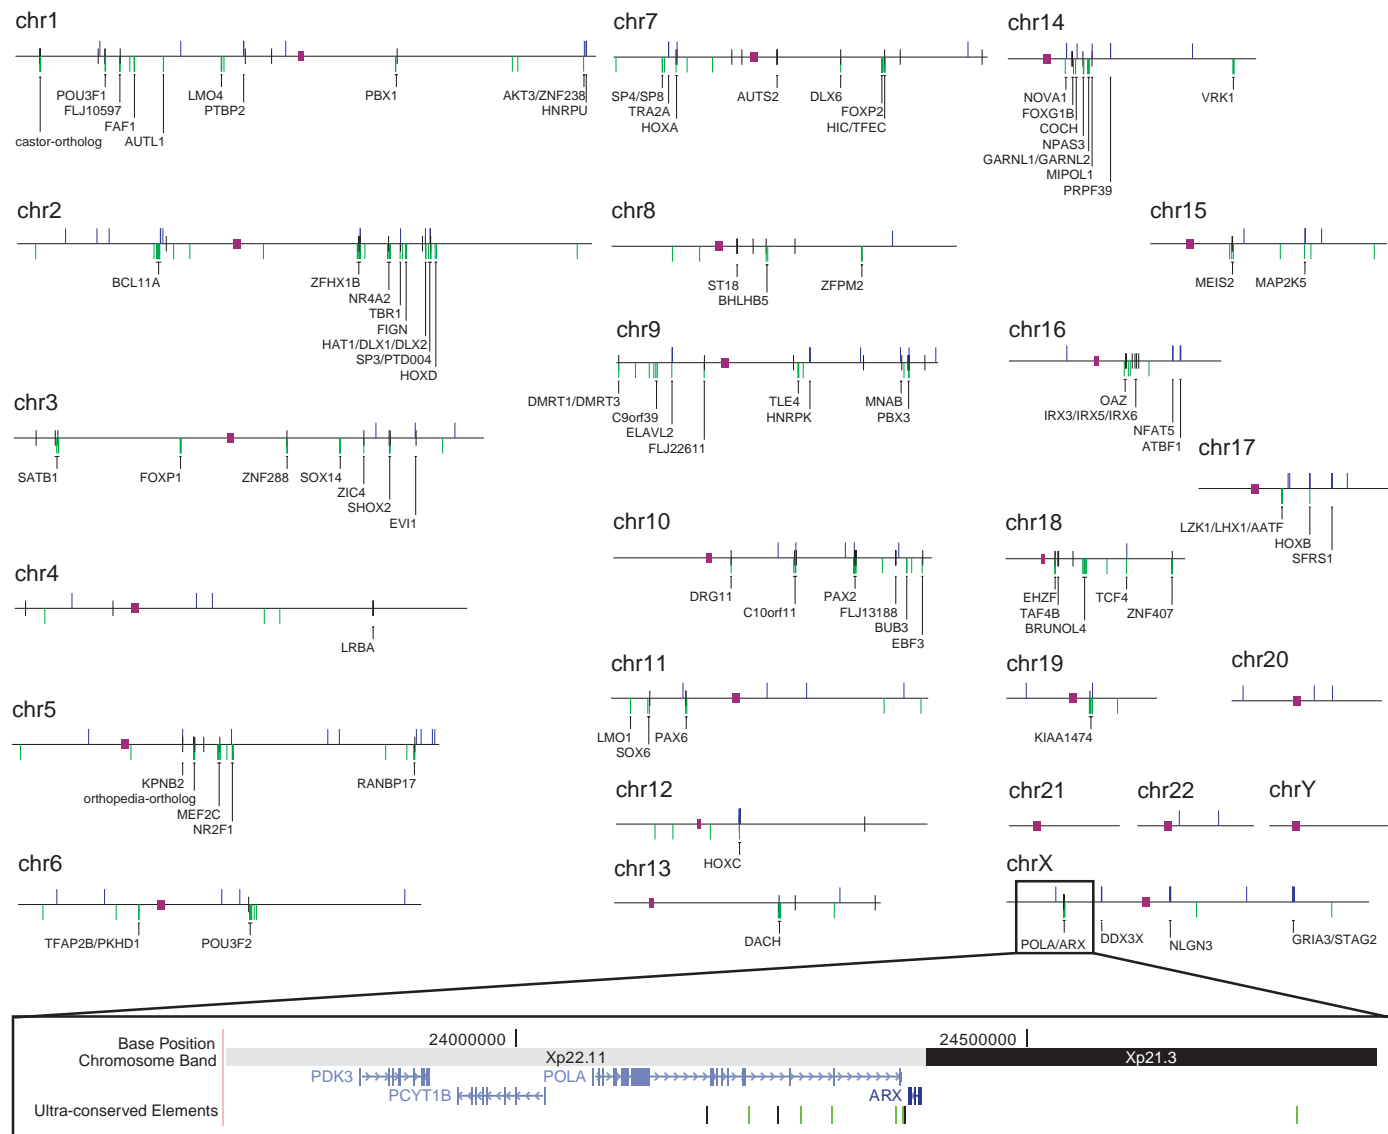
chr1

POU3F1
FLJ10597
FAF1
castor-ortholog
AUTL1
LMO4
PTBP2
PBX1
AKT3/ZNF238
HNRPU

chr2

BCL11A
ZFHX1B
NR4A2
TBR1
FIGN
HAT1/DLX1/DLX2
SP3/PTD004
HOXD

chr3

SATB1
FOXP1
ZNF288
SOX14
ZIC4
SHOX2
EVI1

chr4

LRBA

chr5

KPNB2
orthopedia-ortholog
MEF2C
NR2F1
RANBP17

chr6

TFAP2B/PKHD1
POU3F2

chr7

SP4/SP8
TRA2A
HOXA
AUTS2
DLX6
FOXP2
HIC/TFEC

chr8

ST18
BHLHB5
ZFPM2

chr9

DMRT1/DMRT3
C9orf39
ELAVL2
FLJ22611
TLE4
HNRPK
MNAB
PBX3

chr10

DRG11
C10orf11
PAX2
FLJ13188
BUB3
EBF3

chr11

LMO1
SOX6
PAX6

chr12

HOXC

chr13

DACH

chr14

NOVA1
FOXG1B
COCH
NPAS3
GARNL1/GARNL2
MIPOL1
PRPF39
VRK1

chr15

MEIS2
MAP2K5

chr16

OAZ
IRX3/IRX5/IRX6
NFAT5
ATBF1

chr17

LZK1/LHX1/AATF
HOXB
SFRS1

chr18

EHZF
TAF4B
BRUNOL4
TCF4
ZNF407

chr19

KIAA1474

chr20

chr21

chr22

chrY

chrX

POLA/ARX
DDX3X
NLGN3
GRIA3/STAG2

Base Position
Chromosome Band
24000000
24500000
Xp22.11
Xp21.3
PDK3
POLA
PCYT1B
ARX
Ultra-conserved Elements